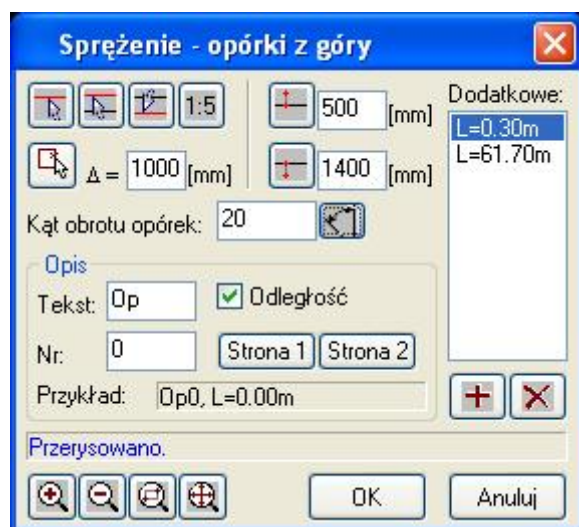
Sprężenie - opórki z góry

1:5

Δ = 1000 [mm]

500 [mm]

1400 [mm]

Dodatkowe:

L=0.30m
L=61.70m

Kąt obrotu opórek: 20

Opis

Tekst: Op

Odległość

Nr: 0

Strona 1 Strona 2

Przykład: Op0, L=0.00m

Przerysowano.

OK

Anuluj